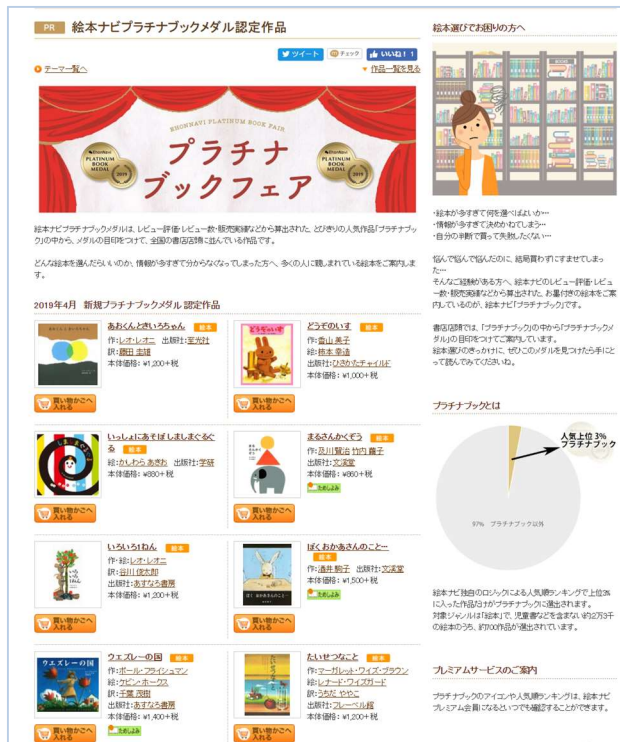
PR 絵本ナビプラチナブックメダル認定作品

ツイート　チェック　いいね！1

テーマ一覧へ　作品一覧を見る

EHONNAVI PLATINUM BOOK FAIR

PLATINUM BOOK MEDAL 2019

プラチナ ブックフェア

絵本ナビプラチナブックメダルは、レビュー評価・レビュー数・販売実績などから算出された、とびきりの人気作品「プラチナブック」の中から、メダルの目印をつけて、全国の書店店頭に並んでいる作品です。

どんな絵本を選んだらいいのか、情報が今すぎて分からなくなってしまった方へ、多くの人に親しまれている絵本をご案内します。

2019年4月　新規プラチナブックメダル 認定作品

あおくんときいろちゃん 絵本
作：レオ・レオニ　出版社：至光社
訳：藤田 圭雄
本体価格：¥1,200＋税
買い物かごへ入れる

どうぞのいす 絵本
作：香山 美子
絵：柿本 幸造
出版社：ひさかたチャイルド
本体価格：¥1,000＋税
買い物かごへ入れる

いっしょにあそぼ しましまぐるぐる 絵本
絵：かしわら あきお　出版社：学研
本体価格：¥880＋税
買い物かごへ入れる

まるさんかくぞう 絵本
作：及川 賢治 竹内 繭子
出版社：文溪堂
本体価格：¥880＋税
買い物かごへ入れる

いろいろ1ねん 絵本
作・絵：レオ・レオニ
訳：谷川 俊太郎
出版社：あすなろ書房
本体価格：¥1,200＋税
買い物かごへ入れる

ぼくおかあさんのこと… 絵本
作：酒井 駒子　出版社：文溪堂
本体価格：¥1,500＋税
買い物かごへ入れる

ウエズレーの国 絵本
作：ポール・フライシュマン
絵：ケビン・ホークス
訳：千葉 茂樹
出版社：あすなろ書房
本体価格：¥1,400＋税
買い物かごへ入れる

たいせつなこと 絵本
作：マーガレット・ワイズ・ブラウン
絵：レナード・ワイズガード
訳：うちだ ややこ
出版社：フレーベル館
本体価格：¥1,200＋税
買い物かごへ入れる

絵本選びでお困りの方へ

・絵本が今すぎて何を選べばよいか…
・情報が今すぎて決めかねてしまう…
・自分の判断で買って失敗したくない…

悩んで悩んで悩んだのに、結局買わずにすませてしまった…
そんなご経験がある方へ、絵本ナビのレビュー評価・レビュー数・販売実績などから算出された、お墨付きの絵本をご案内しているのが、絵本ナビ「プラチナブック」です。

書店店頭では、「プラチナブック」の中から「プラチナブックメダル」の目印をつけてご案内しています。
絵本選びのきっかけに、ぜひこのメダルを見つけたら手にとって読んでみてくださいね。

プラチナブックとは

人気上位 3%
プラチナブック

97%　プラチナブック以外

絵本ナビ独自のロジックによる人気順ランキングで上位3%に入った作品だけがプラチナブックに選出されます。
対象ジャンルは「絵本」で、児童書などを含まない約2万3千の絵本のうち、約700作品が選出されています。

プレミアムサービスのご案内

プラチナブックのアイコンや人気順ランキングは、絵本ナビプレミアム会員になるといつでも確認することができます。